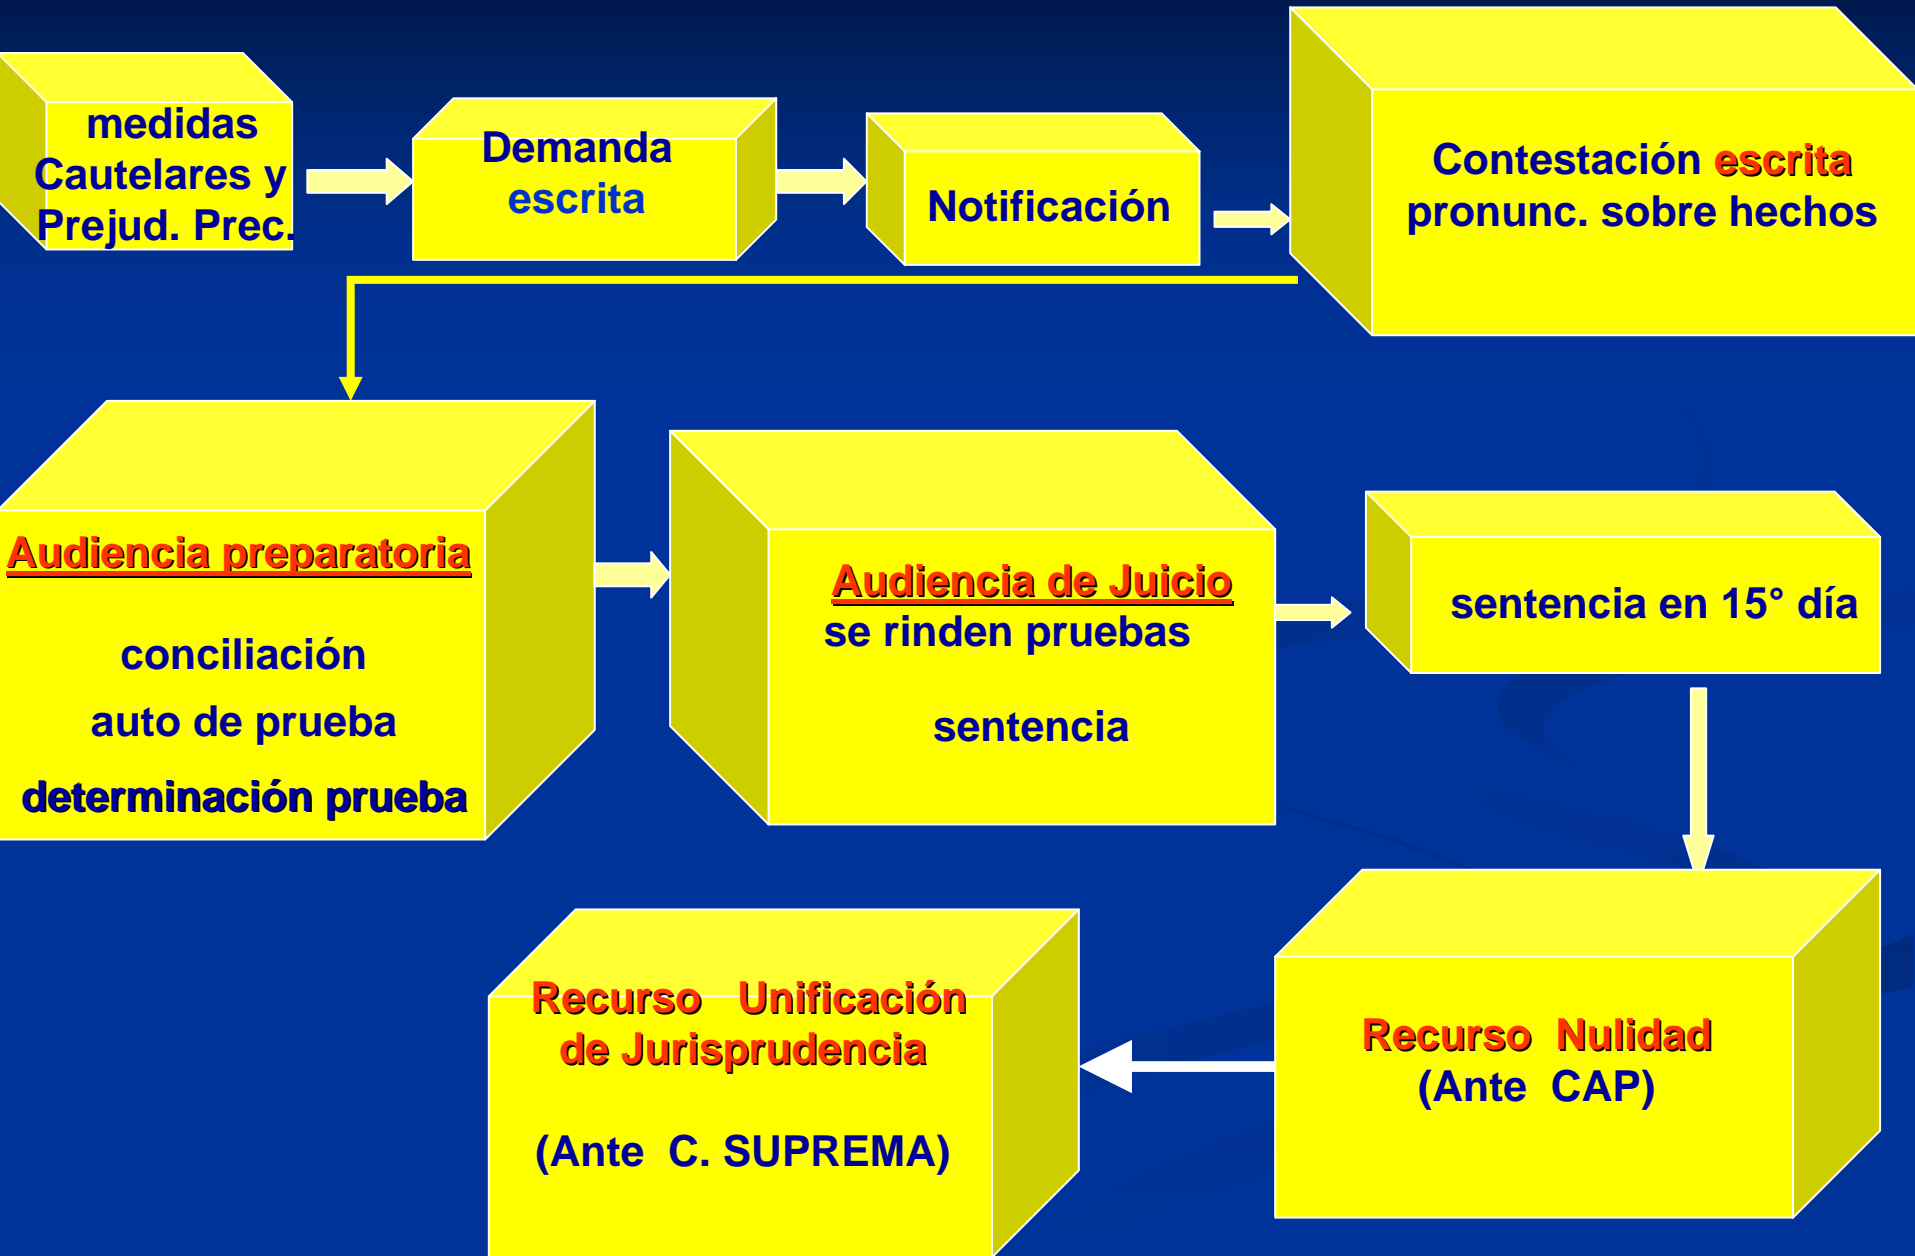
medidas Cautelares y Prejud. Prec.

Demanda escrita

Notificación

Contestación escrita pronunc. sobre hechos

Audiencia preparatoria

conciliación

auto de prueba

determinación prueba

Audiencia de Juicio
se rinden pruebas

sentencia

sentencia en 15° día

Recurso Nulidad
(Ante CAP)

Recurso Unificación de Jurisprudencia

(Ante C. SUPREMA)